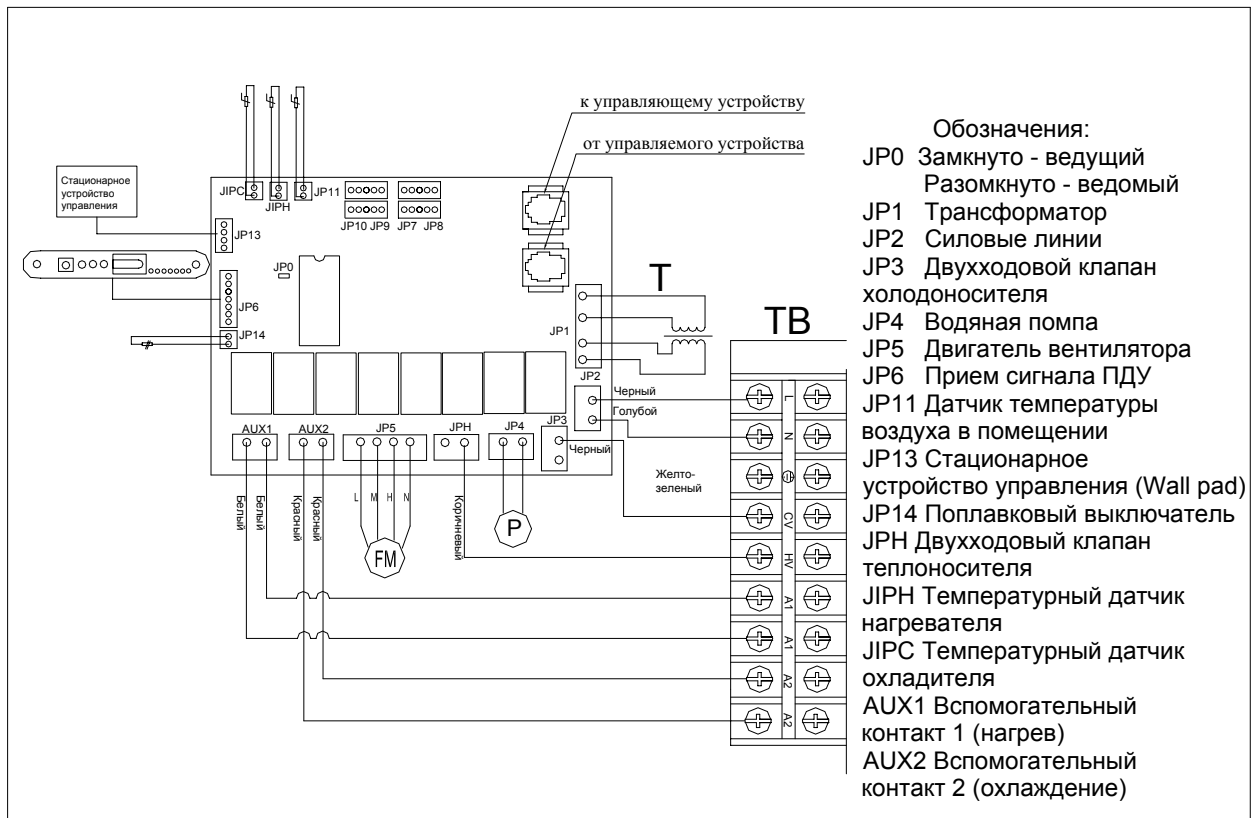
к управляющему устройству

от управляемого устройства

Стационарное устройство управления

JIPC JIPH JP11

JP10 JP9 JP7 JP8

JP13

JP0

JP6

JP14

JP1

JP2

T

TB

Черный

Голубой

JP3

Черный

Желто-зеленый

AUX1 AUX2 JP5 JPH JP4

L M H N

FM

P

Белый Белый Красный Красный Коричневый

L N CV HV A1 A1 A2 A2

Обозначения:
JP0 Замкнуто - ведущий
Разомкнуто - ведомый
JP1 Трансформатор
JP2 Силовые линии
JP3 Двухходовой клапан холодоносителя
JP4 Водяная помпа
JP5 Двигатель вентилятора
JP6 Прием сигнала ПДУ
JP11 Датчик температуры воздуха в помещении
JP13 Стационарное устройство управления (Wall pad)
JP14 Поплавковый выключатель
JPH Двухходовый клапан теплоносителя
JIPH Температурный датчик нагревателя
JIPC Температурный датчик охладителя
AUX1 Вспомогательный контакт 1 (нагрев)
AUX2 Вспомогательный контакт 2 (охлаждение)